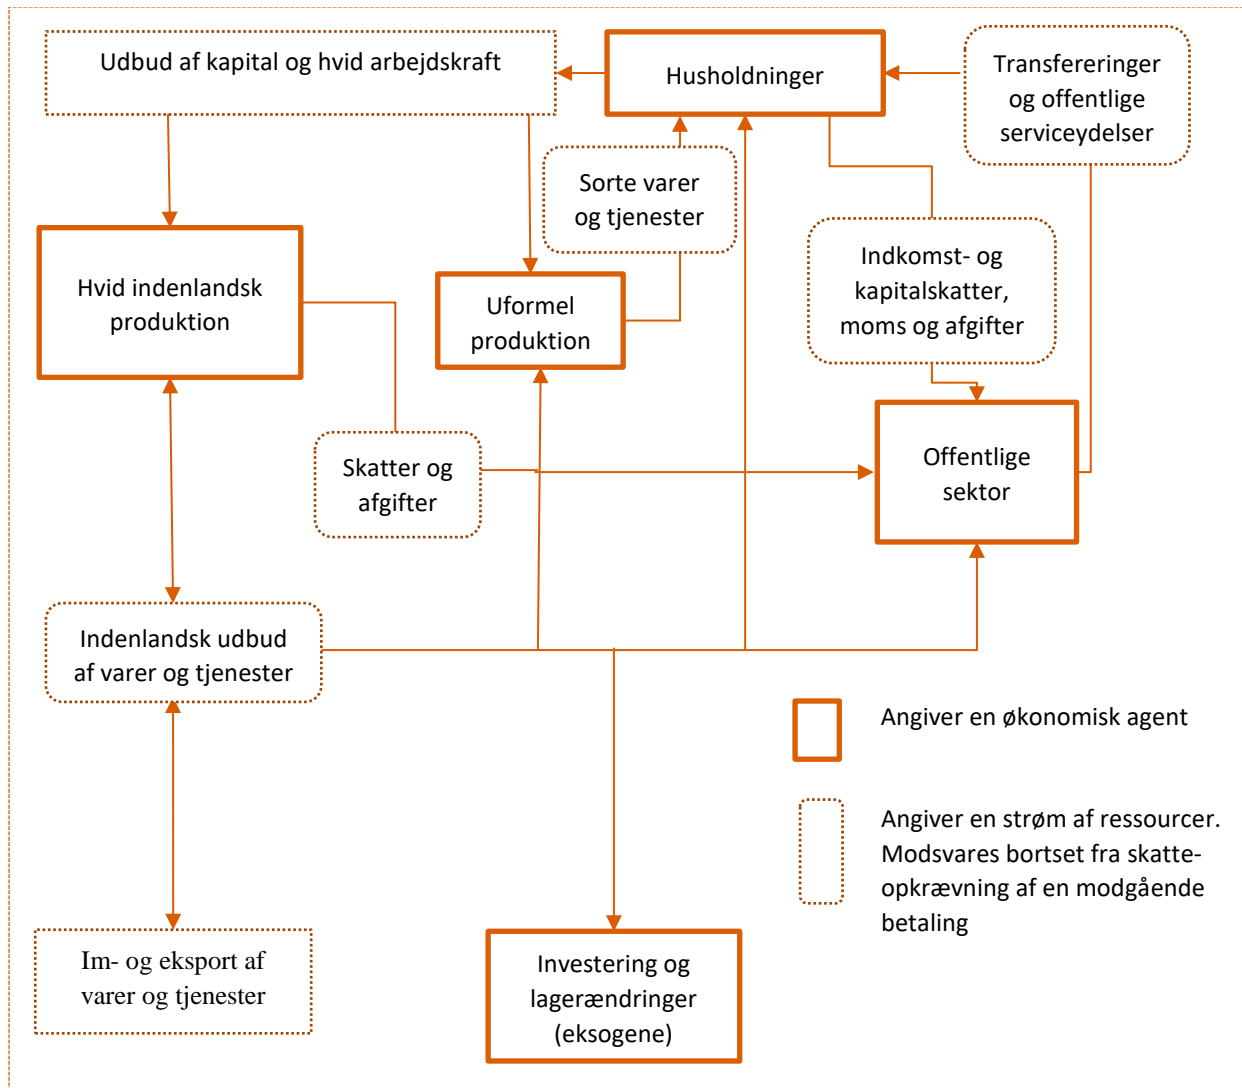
Udbud af kapital og hvid arbejdskraft

Husholdninger

Transfereringer og offentlige serviceydelser

Sorte varer og tjenester

Hvid indenlandsk produktion

Uformel produktion

Indkomst- og kapitalskatter, moms og afgifter

Skatter og afgifter

Offentlige sektor

Indenlandsk udbud af varer og tjenester

Angiver en økonomisk agent

Angiver en strøm af ressourcer. Modsvares bortset fra skatteopkrævning af en modgående betaling

Im- og eksport af varer og tjenester

Investering og lagerændringer (eksogene)